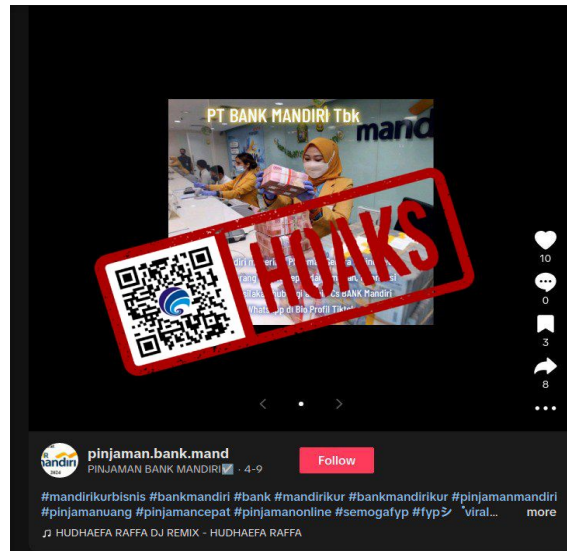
PT BANK MANDIRI Tbk

mand

HOAKS

10

0

3

8

pinjaman.bank.mand

PINJAMAN BANK MANDIRI☑️ · 4-9

Follow

#mandirikurbisnis #bankmandiri #bank #mandirikur #bankmandirikur #pinjamanmandiri #pinjamanuang #pinjamancepat #pinjamanonline #semogafyp #fypシ viral... more

♫ HUDHAEFA RAFFA DJ REMIX - HUDHAEFA RAFFA